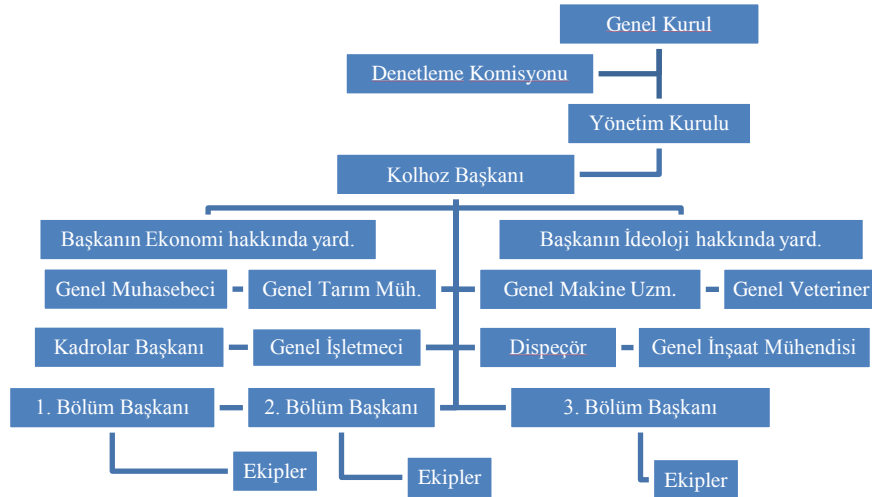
Genel Kurul

Denetleme Komisyonu

Yönetim Kurulu

Kolhoz Başkanı

Başkanın Ekonomi hakkında yard.

Başkanın İdeoloji hakkında yard.

Genel Muhasebeci

Genel Tarım Müh.

Genel Makine Uzm.

Genel Veteriner

Kadrolar Başkanı

Genel İşletmeci

Dispeçör

Genel İnşaat Mühendisi

1. Bölüm Başkanı

2. Bölüm Başkanı

3. Bölüm Başkanı

Ekipler

Ekipler

Ekipler